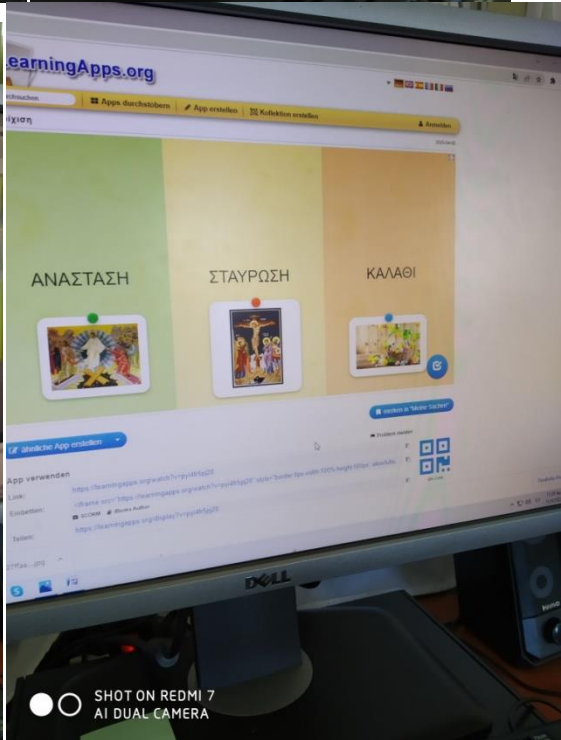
LearningApps.org

durchsuchen

Apps durchstöbern

App erstellen

Kollektion erstellen

Anmelden

ιξιση

ΑΝΑΣΤΑΣΗ

ΣΤΑΥΡΩΣΗ

ΚΑΛΑΘΙ

ähnliche App erstellen

Merken in "Meine Sachen"

Problem melden

App verwenden

Link:

https://learningapps.org/watch?v=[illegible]

Einbetten:

<iframe src="https://learningapps.org/watch?v=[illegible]" style="border:0px;width:100%;height:500px" allowfullscreen

SCORM

iBooks Author

Teilen:

https://learningapps.org/display?v=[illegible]

DELL

SHOT ON REDMI 7
AI DUAL CAMERA